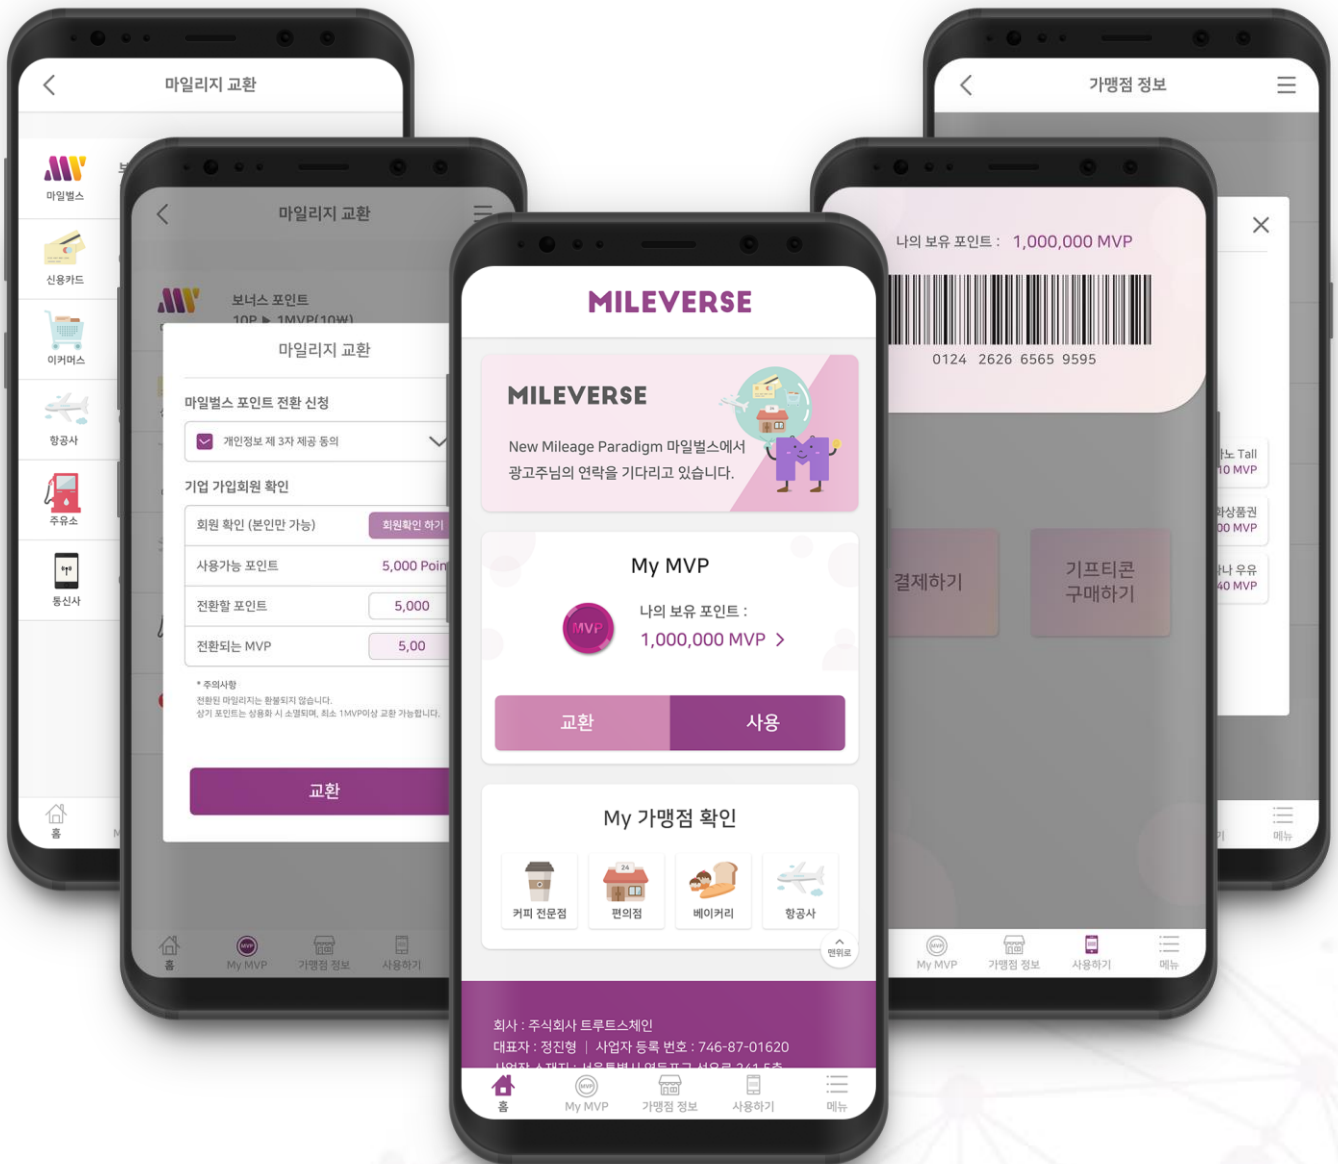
마일리지 교환

마일벌스

신용카드

이커머스

항공사

주유소

통신사

홈

마일리지 교환

보너스 포인트
10P ▶ 1MVP(10W)

마일리지 교환

마일벌스 포인트 전환 신청

개인정보 제 3자 제공 동의

기업 가입회원 확인

| 회원 확인 (본인만 가능) | 회원확인 하기 |
|---|---|
| 사용가능 포인트 | 5,000 Poin |
| 전환할 포인트 | 5,000 |
| 전환되는 MVP | 5,00 |

* 주의사항
전환된 마일리지는 환불되지 않습니다.
상기 포인트는 상품화 시 소멸되며, 최소 1MVP이상 교환 가능합니다.

교환

홈 My MVP 가맹점 정보 사용하기

MILEVERSE

MILEVERSE
New Mileage Paradigm 마일벌스에서 광고주님의 연락을 기다리고 있습니다.

My MVP
MVP
나의 보유 포인트 :
1,000,000 MVP >

교환 사용

My 가맹점 확인

커피 전문점 편의점 베이커리 항공사

맨위로

회사 : 주식회사 트루트스체인
대표자 : 정진형 | 사업자 등록 번호 : 746-87-01620
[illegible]

홈 My MVP 가맹점 정보 사용하기 메뉴

가맹점 정보

나의 보유 포인트 : 1,000,000 MVP

0124 2626 6565 9595

결제하기

기프티콘 구매하기

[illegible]노 Tall
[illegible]0 MVP
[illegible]화상품권
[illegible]00 MVP
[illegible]나 우유
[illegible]40 MVP

My MVP 가맹점 정보 사용하기 메뉴

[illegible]기 메뉴